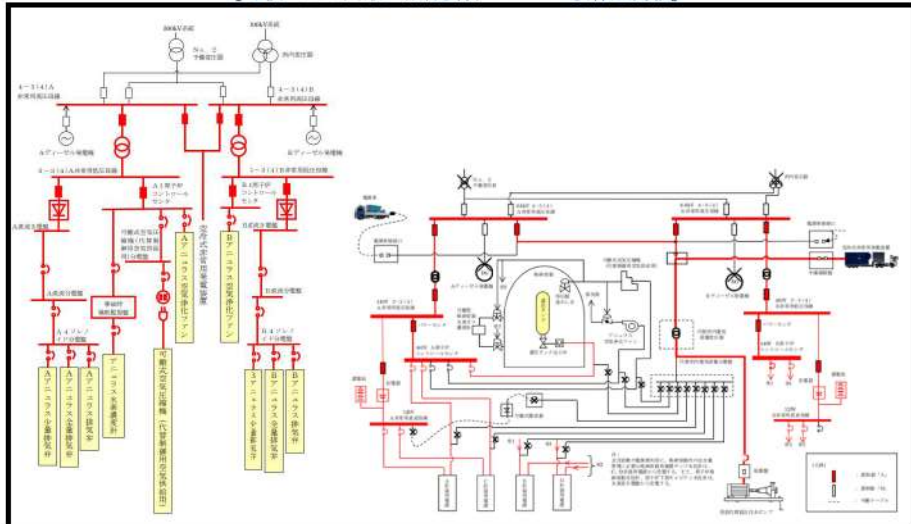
500kV系統
500kV系統

No. 2
予備変圧器

所内変圧器

A
非常用高圧母線

B
非常用高圧母線

Aディーゼル発電機

Bディーゼル発電機

A-1原子炉
コントロール
センタ

B-1原子炉
コントロール
センタ

A直流主母線

B直流主母線

A直流分電盤

B直流分電盤

可搬式空気圧縮機

空冷式非常用発電装置

Aアニュラス空気浄化ファン

Bアニュラス空気浄化ファン

A計装用
分電盤

B計装用
分電盤

Aアニュラス少量排気弁

Aアニュラス全量排気弁

Aアニュラス排気弁

アニュラス全量排気弁

可搬式空気圧縮機（代替制御用空気供給用）

Bアニュラス全量排気弁

Bアニュラス少量排気弁

Bアニュラス排気弁

No. 2
予備変圧器

所内変圧器

Aディーゼル発電機

Bディーゼル発電機

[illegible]